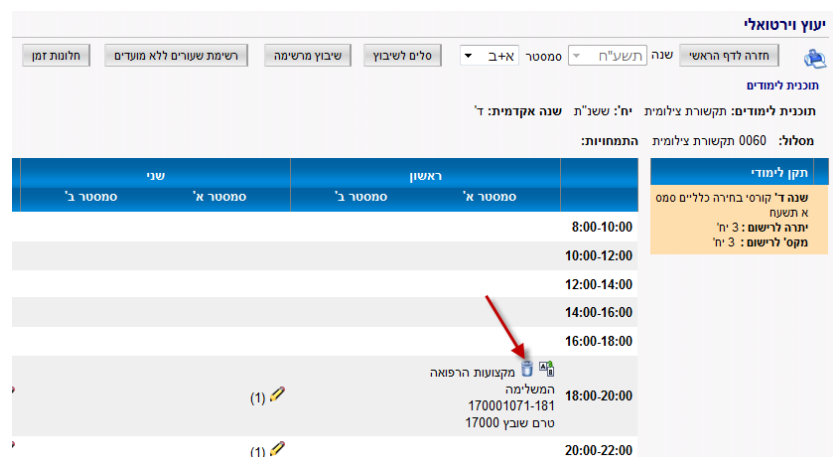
יעוץ וירטואלי

חזרה לדף הראשי שנה תשע"ח סמסטר א+ב סלים לשיבוץ שיבוץ מרשימה רשימת שעורים ללא מועדים חלונות זמן

תוכנית לימודים

תוכנית לימודים: תקשורת צילומית יח': ששנ"ת שנה אקדמית: ד'

מסלול: 0060 תקשורת צילומית התמחויות:

תקן לימודי

שנה ד' קורסי בחירה כלליים סמס א תשעח
יתרה לרישום : 3 יח'
מקס' לרישום : 3 יח'

| | ראשון | | שני | |
|---|---|---|---|---|
| | סמסטר א' | סמסטר ב' | סמסטר א' | סמסטר ב' |
| 8:00-10:00 | | | | |
| 10:00-12:00 | | | | |
| 12:00-14:00 | | | | |
| 14:00-16:00 | | | | |
| 16:00-18:00 | | | | |
| 18:00-20:00 | מקצועות הרפואה המשלימה 170001071-181 טרם שובץ 17000 | (1) | | |
| 20:00-22:00 | | (1) | | |